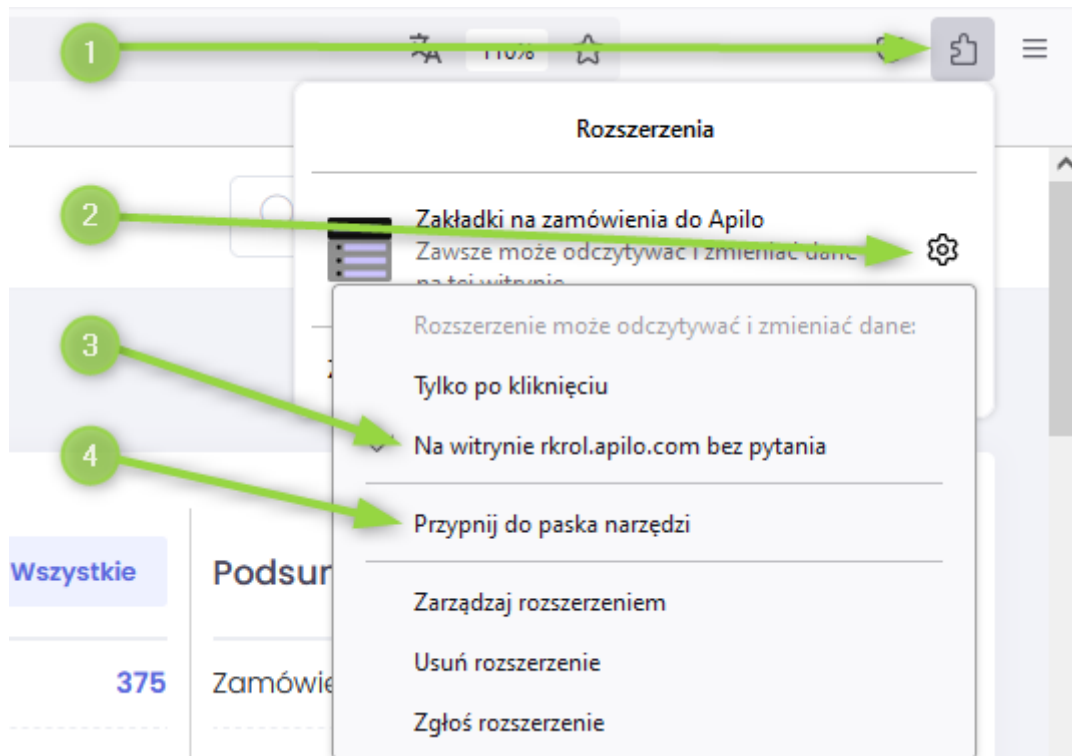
1

110%

Rozszerzenia

2

Zakładki na zamówienia do Apilo

Zawsze może odczytywać i zmieniać dane na tej witrynie

3

Rozszerzenie może odczytywać i zmieniać dane:

Tylko po kliknięciu

Na witrynie rkrol.apilo.com bez pytania

4

Przypnij do paska narzędzi

Zarządzaj rozszerzeniem

Usuń rozszerzenie

Zgłoś rozszerzenie

Wszystkie

Podsu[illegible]

375

Zamówie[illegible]